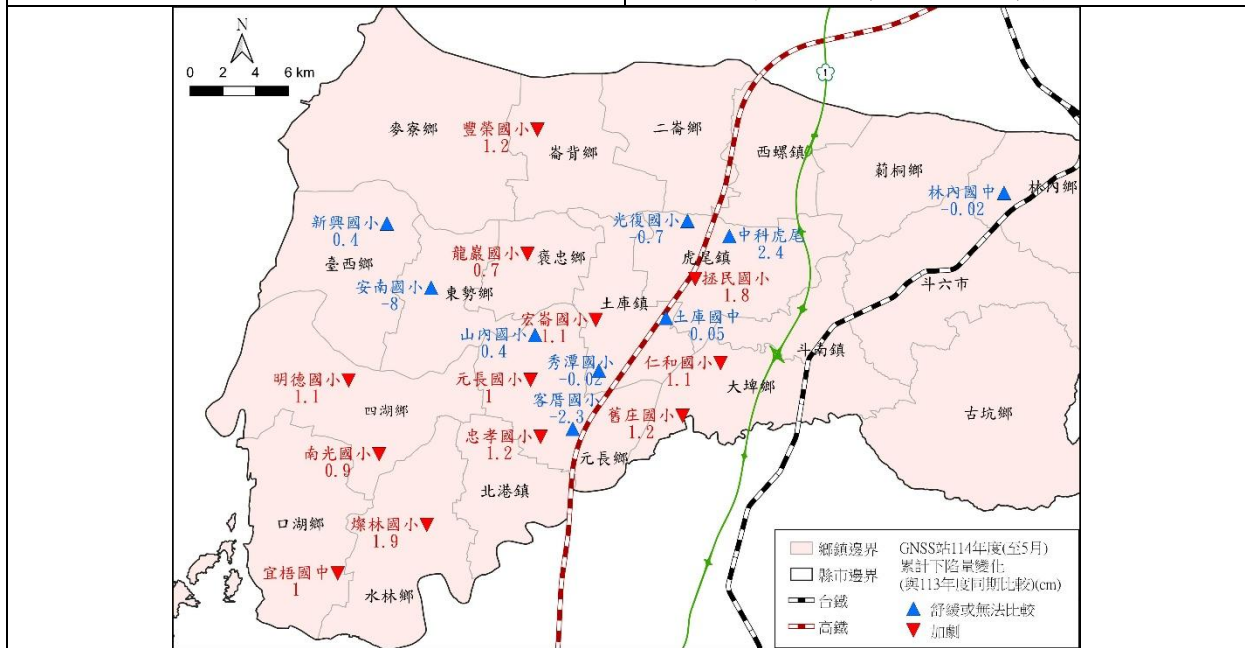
N
0 2 4 6 km

麥寮鄉
豐榮國小
1.2
崙背鄉
二崙鄉
西螺鎮
莿桐鄉
林內國中
-0.02
林內鄉
新興國小
0.4
臺西鄉
龍巖國小
0.7
褒忠鄉
光復國小
-0.7
虎尾鎮
中科虎尾
2.4
拯民國小
1.8
安南國小
-8
東勢鄉
土庫鎮
斗六市
宏崙國小
山內國小
1.1
0.4
土庫國中
0.05
秀潭國小
-0.02
仁和國小
1.1
斗南鎮
明德國小
1.1
元長國小
1
客厝國小
-2.3
大埤鄉
四湖鄉
舊庄國小
1.2
忠孝國小
1.2
古坑鄉
南光國小
0.9
元長鄉
北港鎮
口湖鄉
燦林國小
1.9
宜梧國中
1
水林鄉

鄉鎮邊界
縣市邊界
台鐵
高鐵
GNSS站114年度(至5月)
累計下陷量變化
(與113年度同期比較)(cm)
舒緩或無法比較
加劇